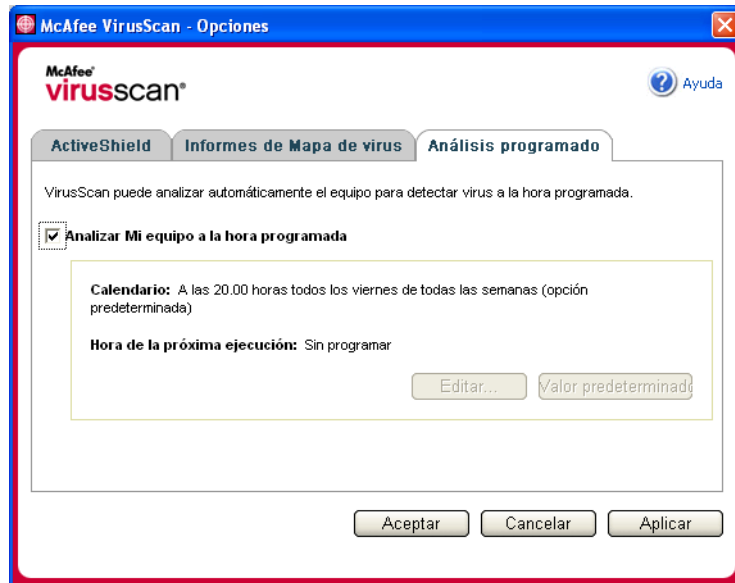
McAfee VirusScan - Opciones

McAfee virusscan

Ayuda

ActiveShield | Informes de Mapa de virus | Análisis programado

VirusScan puede analizar automáticamente el equipo para detectar virus a la hora programada.

Analizar Mi equipo a la hora programada

Calendario: A las 20.00 horas todos los viernes de todas las semanas (opción predeterminada)

Hora de la próxima ejecución: Sin programar

Editar...

Valor predeterminad

Aceptar

Cancelar

Aplicar